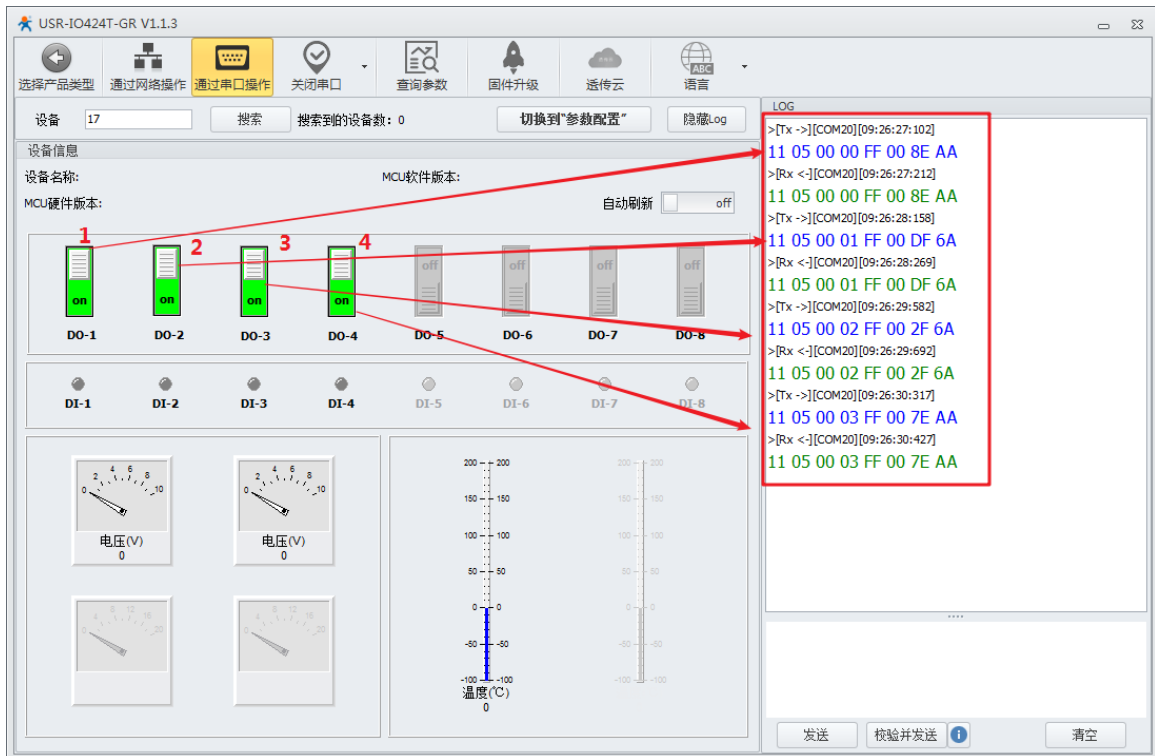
USR-IO424T-GR V1.1.3

选择产品类型 通过网络操作 通过串口操作 关闭串口 查询参数 固件升级 透传云 语言

设备 17 搜索 搜索到的设备数：0 切换到"参数配置" 隐藏Log

设备信息
设备名称: MCU软件版本:
MCU硬件版本: 自动刷新 off

1 2 3 4
on on on on off off off off
DO-1 DO-2 DO-3 DO-4 DO-5 DO-6 DO-7 DO-8

DI-1 DI-2 DI-3 DI-4 DI-5 DI-6 DI-7 DI-8

0 2 4 6 8 10
电压(V)
0

0 2 4 6 8 10
电压(V)
0

0 4 8 12 16 20

0 4 8 12 16 20

200 150 100 50 0 -50 -100
温度(℃)
0

200 150 100 50 0 -50 -100

LOG
>[Tx ->][COM20][09:26:27:102]
11 05 00 00 FF 00 8E AA
>[Rx <-][COM20][09:26:27:212]
11 05 00 00 FF 00 8E AA
>[Tx ->][COM20][09:26:28:158]
11 05 00 01 FF 00 DF 6A
>[Rx <-][COM20][09:26:28:269]
11 05 00 01 FF 00 DF 6A
>[Tx ->][COM20][09:26:29:582]
11 05 00 02 FF 00 2F 6A
>[Rx <-][COM20][09:26:29:692]
11 05 00 02 FF 00 2F 6A
>[Tx ->][COM20][09:26:30:317]
11 05 00 03 FF 00 7E AA
>[Rx <-][COM20][09:26:30:427]
11 05 00 03 FF 00 7E AA

发送 校验并发送 清空